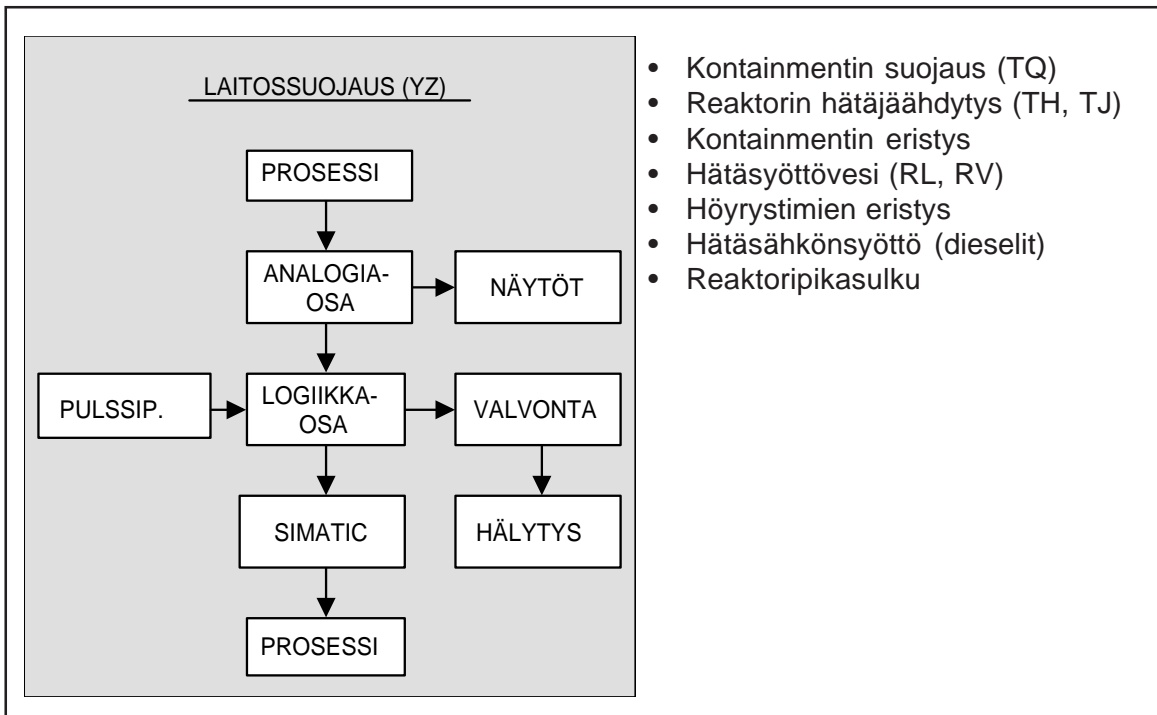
LAITOSSUOJAUS (YZ)

PROSESSI

ANALOGIA-OSA

NÄYTÖT

PULSSIP.

LOGIIKKA-OSA

VALVONTA

SIMATIC

HÄLYTYS

PROSESSI

- Kontainmentin suojaus (TQ)
- Reaktorin hätäjäähdytys (TH, TJ)
- Kontainmentin eristys
- Hätäsyöttövesi (RL, RV)
- Höyrystimien eristys
- Hätäsähkönsyöttö (dieselit)
- Reaktoripikasulku